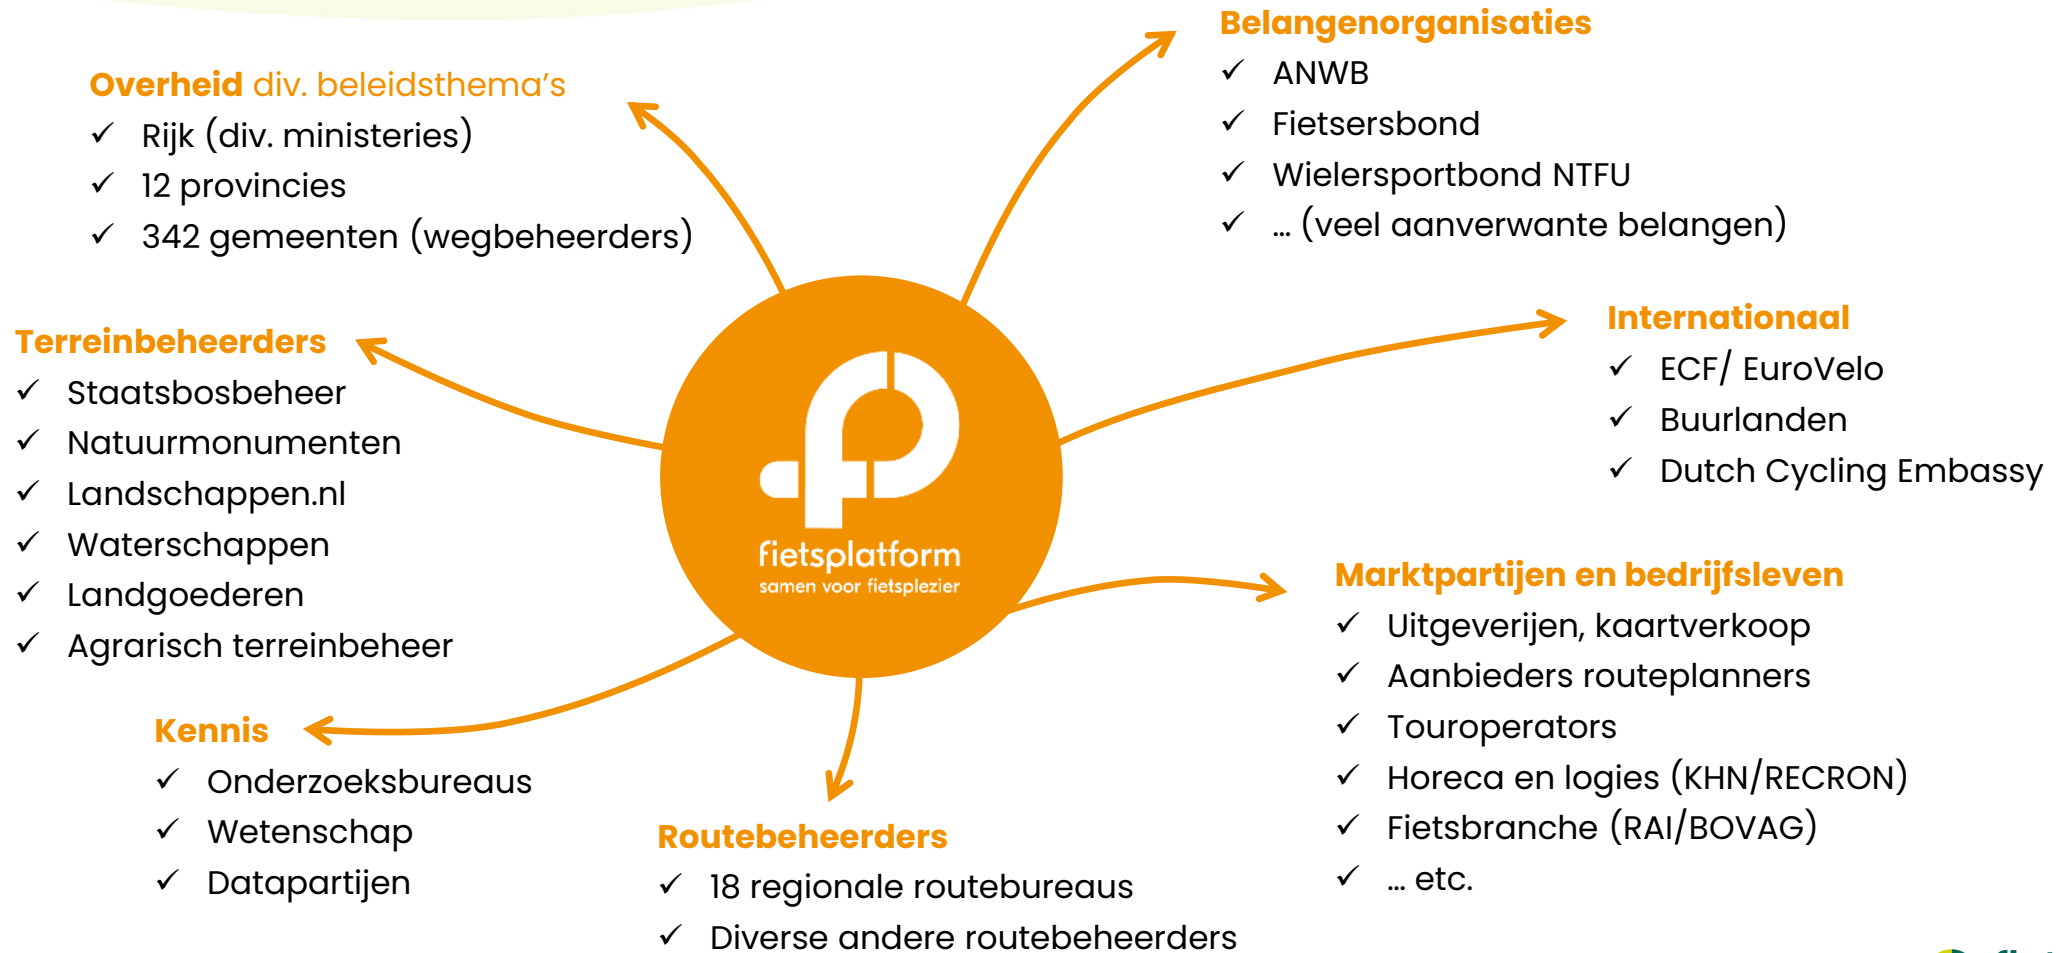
Overheid div. beleidsthema's
✓ Rijk (div. ministeries)
✓ 12 provincies
✓ 342 gemeenten (wegbeheerders)

Belangenorganisaties
✓ ANWB
✓ Fietsersbond
✓ Wielersportbond NTFU
✓ … (veel aanverwante belangen)

Terreinbeheerders
✓ Staatsbosbeheer
✓ Natuurmonumenten
✓ Landschappen.nl
✓ Waterschappen
✓ Landgoederen
✓ Agrarisch terreinbeheer

fietsplatform
samen voor fietsplezier

Internationaal
✓ ECF/ EuroVelo
✓ Buurlanden
✓ Dutch Cycling Embassy

Marktpartijen en bedrijfsleven
✓ Uitgeverijen, kaartverkoop
✓ Aanbieders routeplanners
✓ Touroperators
✓ Horeca en logies (KHN/RECRON)
✓ Fietsbranche (RAI/BOVAG)
✓ … etc.

Kennis
✓ Onderzoeksbureaus
✓ Wetenschap
✓ Datapartijen

Routebeheerders
✓ 18 regionale routebureaus
✓ Diverse andere routebeheerders